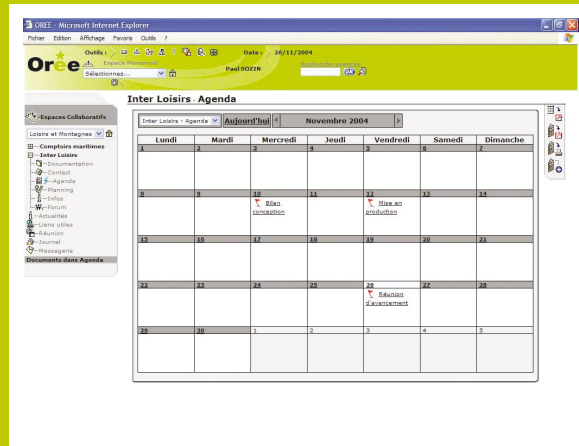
OREE - Microsoft Internet Explorer

Fichier Edition Affichage Favoris Outils ?

Orée

Outils :

Espace Personnel

Sélectionnez...

Date : 26/11/2004

Paul SOZIN

Recherche avancée

Espaces Collaboratifs

Loisirs et Montagnes

Comptoirs maritimes
Inter Loisirs
Documentation
Contact
Agenda
Planning
Infos
Forum
Actualités
Liens utiles
Réunion
Journal
Messagerie

Documents dans Agenda

Inter Loisirs - Agenda

Inter Loisirs - Agenda

Aujourd'hui

Novembre 2004

| Lundi | Mardi | Mercredi | Jeudi | Vendredi | Samedi | Dimanche |
|---|---|---|---|---|---|---|
| 1 | 2 | 3 | 4 | 5 | 6 | 7 |
| 8 | 9 | 10 Bilan conception | 11 | 12 Mise en production | 13 | 14 |
| 15 | 16 | 17 | 18 | 19 | 20 | 21 |
| 22 | 23 | 24 | 25 | 26 Réunion d'avancement | 27 | 28 |
| 29 | 30 | 1 | 2 | 3 | 4 | 5 |